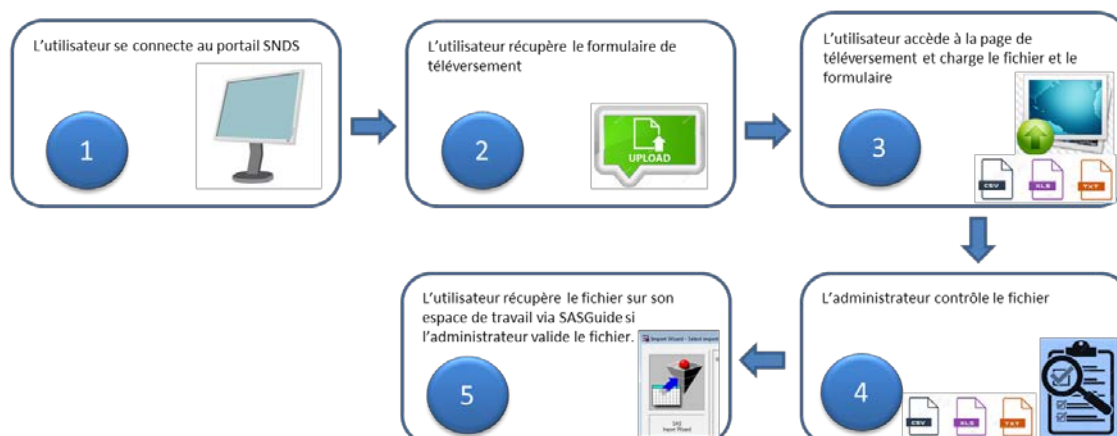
L'utilisateur se connecte au portail SNDS

1

L'utilisateur récupère le formulaire de téléversement

2

UPLOAD

L'utilisateur accède à la page de téléversement et charge le fichier et le formulaire

3

CSV XLS TXT

L'administrateur contrôle le fichier

4

CSV XLS TXT

L'utilisateur récupère le fichier sur son espace de travail via SASGuide si l'administrateur valide le fichier.

5

Import Wizard - Select Import

SAS Import Wizard